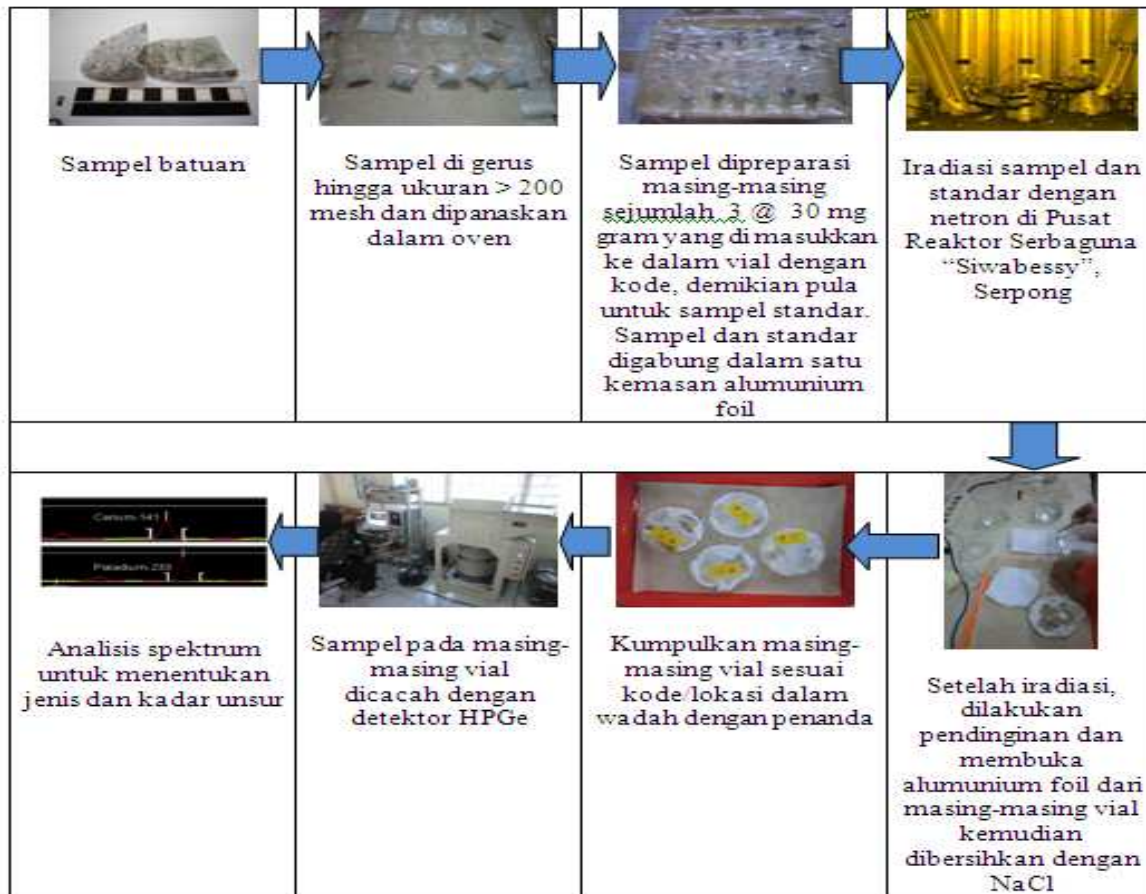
| Sampel batuan | Sampel di gerus hingga ukuran > 200 mesh dan dipanaskan dalam oven | Sampel dipreparasi masing-masing sejumlah 3 @ 30 mg gram yang di masukkan ke dalam vial dengan kode, demikian pula untuk sampel standar. Sampel dan standar digabung dalam satu kemasan alumunium foil | Iradiasi sampel dan standar dengan netron di Pusat Reaktor Serbaguna "Siwabessy", Serpong |
|---|---|---|---|
| Cerium-141 Paladium-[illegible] Analisis spektrum untuk menentukan jenis dan kadar unsur | Sampel pada masing-masing vial dicacah dengan detektor HPGe | Kumpulkan masing-masing vial sesuai kode/lokasi dalam wadah dengan penanda | Setelah iradiasi, dilakukan pendinginan dan membuka alumunium foil dari masing-masing vial kemudian dibersihkan dengan NaCl |